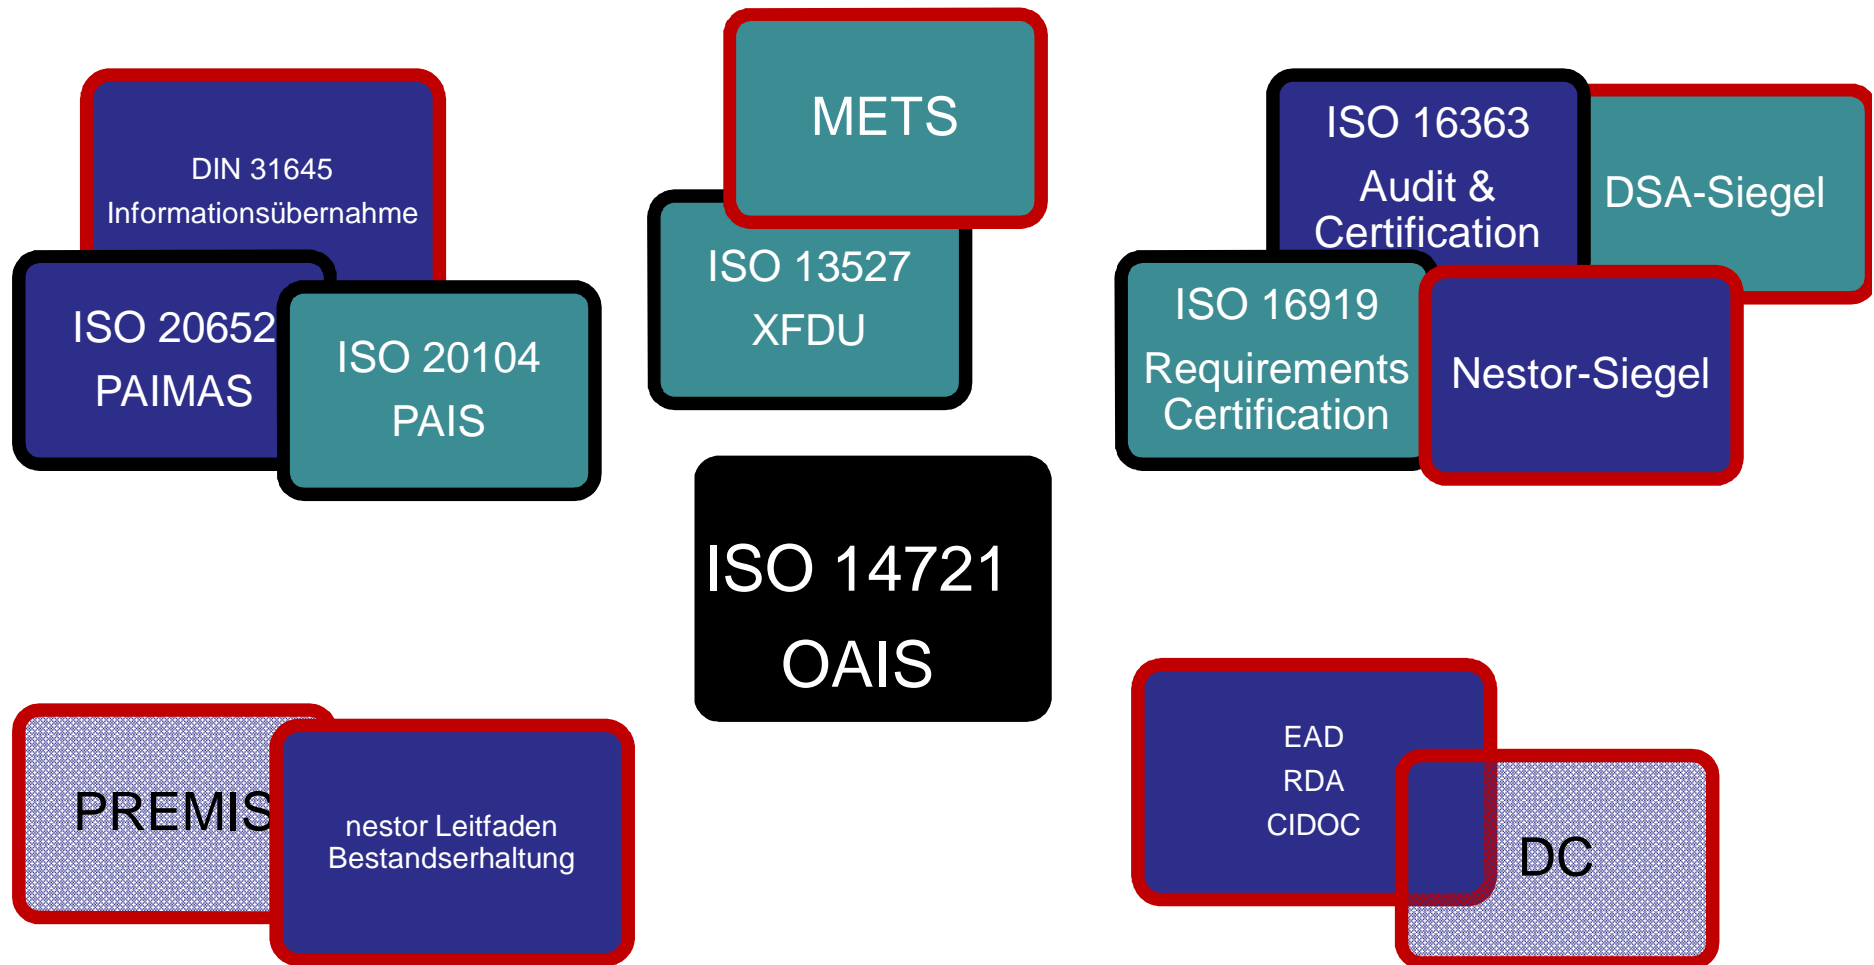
DIN 31645
Informationsübernahme

ISO 20652
PAIMAS

ISO 20104
PAIS

METS

ISO 13527
XFDU

ISO 16363
Audit &
Certification

DSA-Siegel

ISO 16919
Requirements
Certification

Nestor-Siegel

ISO 14721
OAIS

PREMIS

nestor Leitfaden
Bestandserhaltung

EAD
RDA
CIDOC

DC